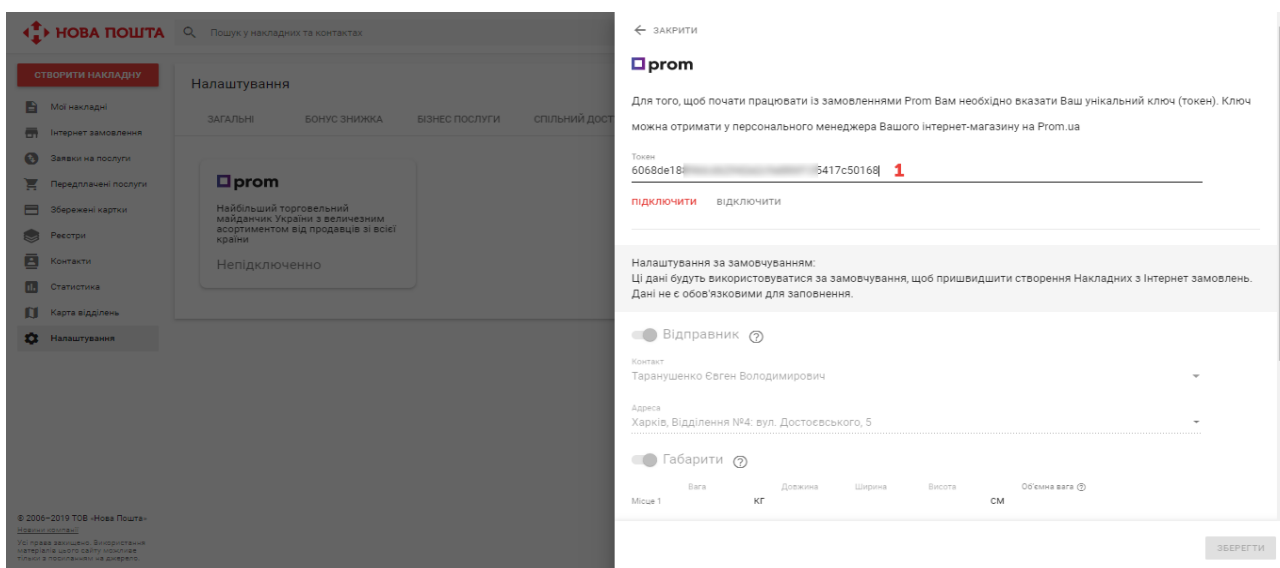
НОВА ПОШТА
Пошук у накладних та контактах

СТВОРИТИ НАКЛАДНУ
Мої накладні
Інтернет замовлення
Заявки на послуги
Передплачені послуги
Збережені картки
Реєстри
Контакти
Статистика
Карта відділень
Налаштування

Налаштування
ЗАГАЛЬНІ БОНУС ЗНИЖКА БІЗНЕС ПОСЛУГИ СПІЛЬНИЙ ДОСТ

prom
Найбільший торговельний майданчик України з величезним асортиментом від продавців зі всієї країни
Непідключено

© 2006–2019 ТОВ «Нова Пошта»
Наші контакти
Усі права захищено. Використання матеріалів цього сайту можливе тільки з посиланням на джерело.

← ЗАКРИТИ

prom

Для того, щоб почати працювати із замовленнями Prom Вам необхідно вказати Ваш унікальний ключ (токен). Ключ можна отримати у персонального менеджера Вашого інтернет-магазину на Prom.ua

Токен
6068de18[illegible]5417c50168 1

підключити відключити

Налаштування за замовчуванням:
Ці дані будуть використовуватися за замовчування, щоб пришвидшити створення Накладних з Інтернет замовлень. Дані не є обов'язковими для заповнення.

Відправник ?

Контакт
Таранушенко Євген Володимирович

Адреса
Харків, Відділення №4: вул. Достоєвського, 5

Габарити ?

| | Вага | | Довжина | Ширина | Висота | | Об'ємна вага ? |
|---|---|---|---|---|---|---|---|
| Місце 1 | | КГ | | | | СМ | |

ЗБЕРЕГТИ